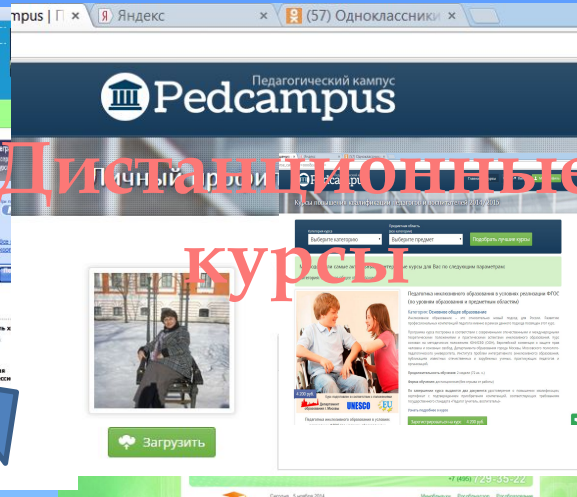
mpus | П × Яндекс × (57) Одноклассники ×

Педагогический кампус
Pedcampus

Дистанционные курсы

Личный кабинет

Pedcampus

Выберите категорию
Выберите предмет
Подобрать лучшие курсы

Педагогика инклюзивного образования в условиях реализации ФГОС (по уровням образования и предметным областям)

Категория: Основное общее образование

UNESCO

Загрузить

+7 (495) 729-35-22